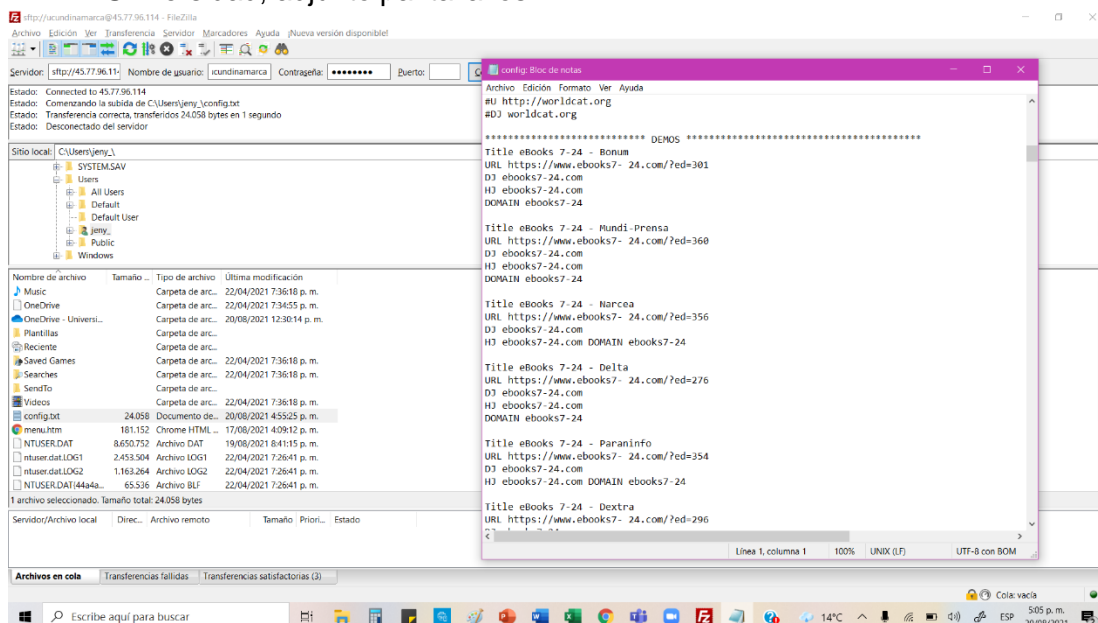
sftp://ucundinamarca@45.77.96.114 - FileZilla

Archivo Edición Ver Transferencia Servidor Marcadores Ayuda ¡Nueva versión disponible!

Servidor: sftp://45.77.96.11 Nombre de usuario: ucundinamarca Contraseña: •••••••• Puerto:

Estado: Connected to 45.77.96.114
Estado: Comenzando la subida de C:\Users\jeny_\config.txt
Estado: Transferencia correcta, transferidos 24.058 bytes en 1 segundo
Estado: Desconectado del servidor

Sitio local: C:\Users\jeny_\

SYSTEM.SAV
Users
All Users
Default
Default User
jeny_
Public
Windows

| Nombre de archivo | Tamaño ... | Tipo de archivo | Última modificación |
|---|---|---|---|
| Music | | Carpeta de arc... | 22/04/2021 7:36:18 p. m. |
| OneDrive | | Carpeta de arc... | 22/04/2021 7:34:55 p. m. |
| OneDrive - Universi... | | Carpeta de arc... | 20/08/2021 12:30:14 p. m. |
| Plantillas | | Carpeta de arc... | |
| Reciente | | Carpeta de arc... | |
| Saved Games | | Carpeta de arc... | 22/04/2021 7:36:18 p. m. |
| Searches | | Carpeta de arc... | 22/04/2021 7:36:18 p. m. |
| SendTo | | Carpeta de arc... | |
| Videos | | Carpeta de arc... | 22/04/2021 7:36:18 p. m. |
| config.txt | 24.058 | Documento de... | 20/08/2021 4:55:25 p. m. |
| menu.htm | 181.152 | Chrome HTML ... | 17/08/2021 4:09:12 p. m. |
| NTUSER.DAT | 8.650.752 | Archivo DAT | 19/08/2021 8:41:15 p. m. |
| ntuser.dat.LOG1 | 2.453.504 | Archivo LOG1 | 22/04/2021 7:26:41 p. m. |
| ntuser.dat.LOG2 | 1.163.264 | Archivo LOG2 | 22/04/2021 7:26:41 p. m. |
| NTUSER.DAT{44a4a... | 65.536 | Archivo BLF | 22/04/2021 7:26:41 p. m. |

1 archivo seleccionado. Tamaño total: 24.058 bytes

Servidor/Archivo local Direc... Archivo remoto Tamaño Priori... Estado

Archivos en cola Transferencias fallidas Transferencias satisfactorias (3)

config: Bloc de notas
Archivo Edición Formato Ver Ayuda
#U http://worldcat.org
#DJ worldcat.org

**************************** DEMOS ******************************************
Title eBooks 7-24 - Bonum
URL https://www.ebooks7- 24.com/?ed=301
DJ ebooks7-24.com
HJ ebooks7-24.com
DOMAIN ebooks7-24

Title eBooks 7-24 - Mundi-Prensa
URL https://www.ebooks7- 24.com/?ed=360
DJ ebooks7-24.com
HJ ebooks7-24.com
DOMAIN ebooks7-24

Title eBooks 7-24 - Narcea
URL https://www.ebooks7- 24.com/?ed=356
DJ ebooks7-24.com
HJ ebooks7-24.com DOMAIN ebooks7-24

Title eBooks 7-24 - Delta
URL https://www.ebooks7- 24.com/?ed=276
DJ ebooks7-24.com
HJ ebooks7-24.com
DOMAIN ebooks7-24

Title eBooks 7-24 - Paraninfo
URL https://www.ebooks7- 24.com/?ed=354
DJ ebooks7-24.com
HJ ebooks7-24.com DOMAIN ebooks7-24

Title eBooks 7-24 - Dextra
URL https://www.ebooks7- 24.com/?ed=296

Línea 1, columna 1 100% UNIX (LF) UTF-8 con BOM

Cola: vacía

Escribe aquí para buscar 14°C ESP 5:05 p. m.